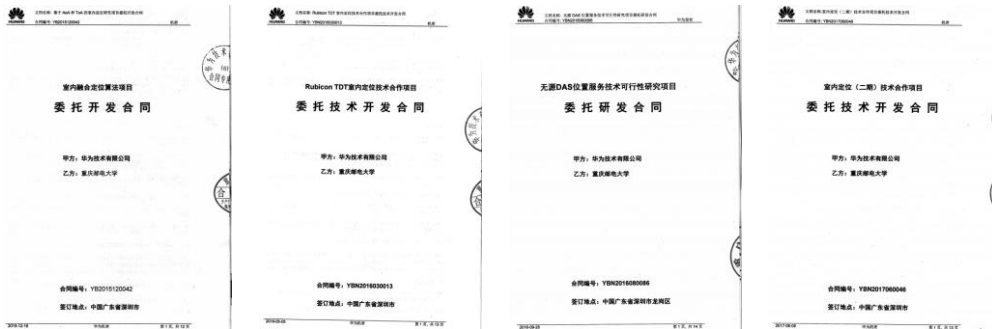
室内融合定位算法项目

委托开发合同

甲方：华为技术有限公司

乙方：重庆邮电大学

合同编号：YB2015120042

签订地点：中国广东省深圳市

Rubicon TDT室内定位技术合作项目

委托技术开发合同

甲方：华为技术有限公司

乙方：重庆邮电大学

合同编号：YBN2016030013

签订地点：中国广东省深圳市

无源DAS位置服务技术可行性研究项目

委托研发合同

甲方：华为技术有限公司

乙方：重庆邮电大学

合同编号：YBN2016080086

签订地点：中国广东省深圳市龙岗区

室内定位（二期）技术合作项目

委托技术开发合同

甲方：华为技术有限公司

乙方：重庆邮电大学

合同编号：YBN2017060046

签订地点：中国广东省深圳市